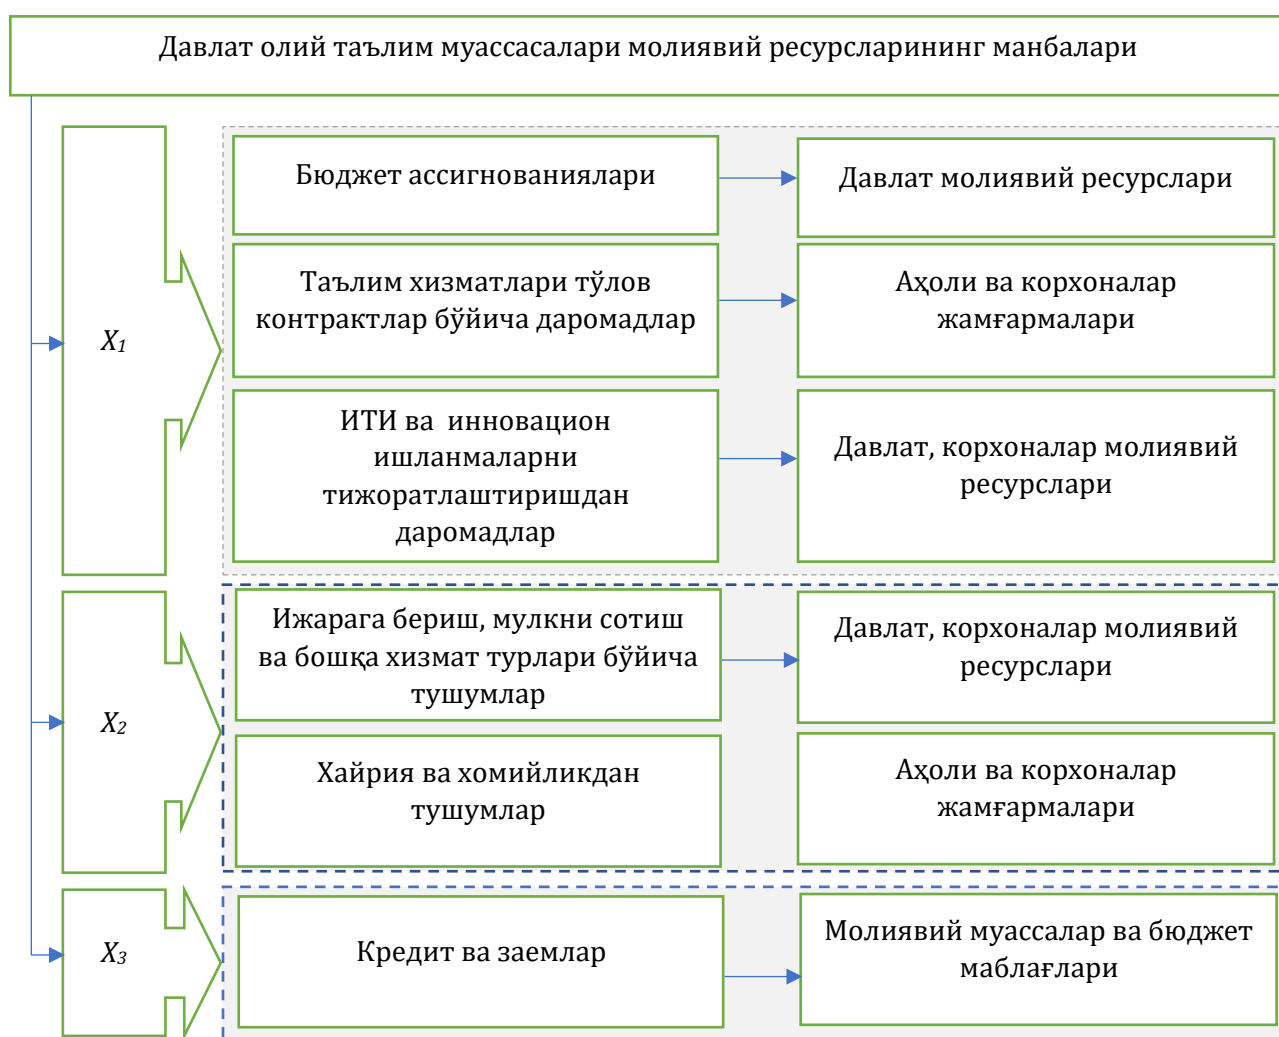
Давлат олий таълим муассасалари молиявий ресурсларининг манбалари

$X_1$

Бюджет ассигнованиялари

Давлат молиявий ресурслари

Таълим хизматлари тўлов контрактлар бўйича даромадлар

Аҳоли ва корхоналар жамғармалари

ИТИ ва инновацион ишланмаларни тижоратлаштиришдан даромадлар

Давлат, корхоналар молиявий ресурслари

$X_2$

Ижарага бериш, мулкни сотиш ва бошқа хизмат турлари бўйича тушумлар

Давлат, корхоналар молиявий ресурслари

Хайрия ва хомийликдан тушумлар

Аҳоли ва корхоналар жамғармалари

$X_3$

Кредит ва заемлар

Молиявий муассалар ва бюджет маблағлари